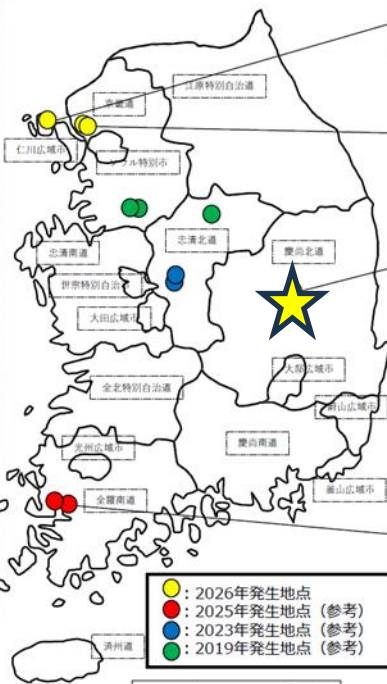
江原特別自治道
京畿道
仁川広域市
ソウル特別市
忠清南道
忠清北道
慶尚北道
世宗特別自治市
大田広域市
大邱広域市
全北特別自治道
蔚山広域市
光州広域市
慶尚南道
全羅南道
釜山広域市
済州道

: 2026年発生地点
: 2025年発生地点（参考）
: 2023年発生地点（参考）
: 2019年発生地点（参考）